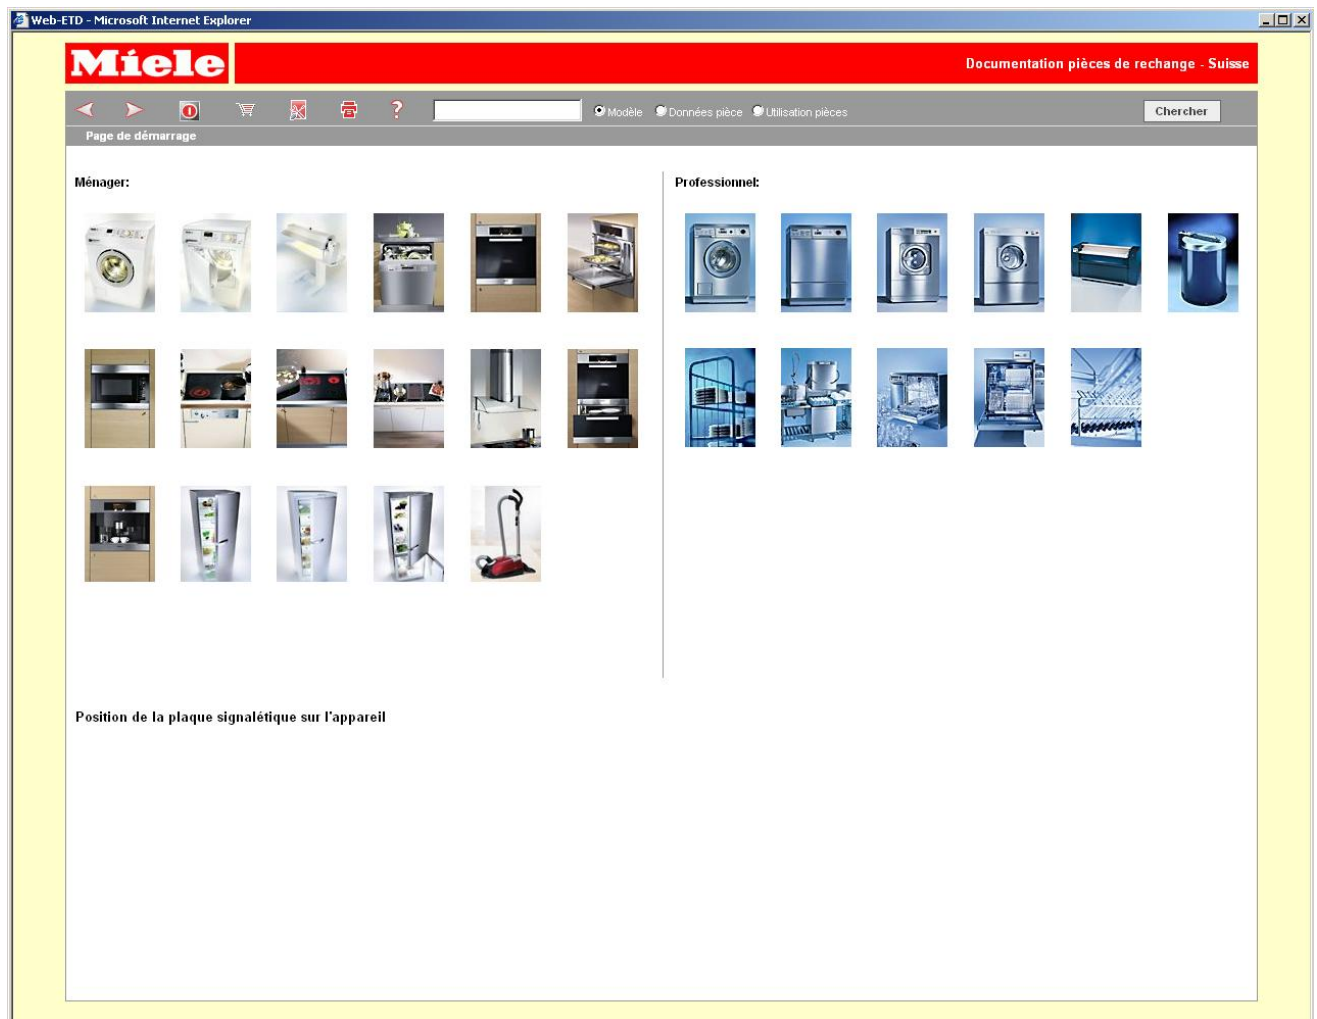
Web-ETD - Microsoft Internet Explorer

Miele

Documentation pièces de rechange - Suisse

Modèle Données pièce Utilisation pièces

Chercher

Page de démarrage

Ménager:

Professionnel:

Position de la plaque signalétique sur l'appareil